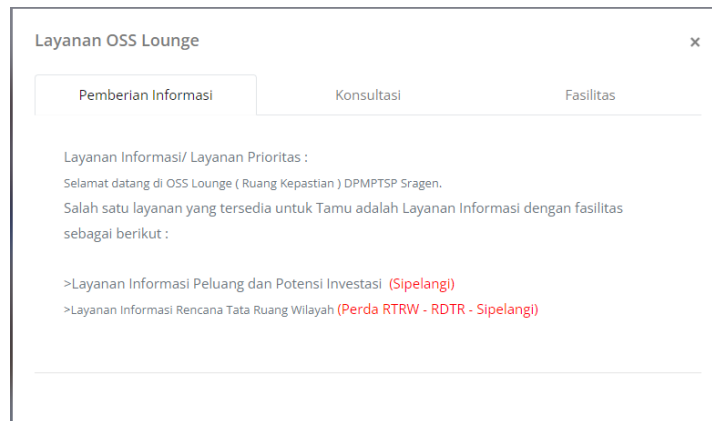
Layanan OSS Lounge

×

Pemberian Informasi

Konsultasi

Fasilitas

Layanan Informasi/ Layanan Prioritas :

Selamat datang di OSS Lounge ( Ruang Kepastian ) DPMPTSP Sragen.

Salah satu layanan yang tersedia untuk Tamu adalah Layanan Informasi dengan fasilitas sebagai berikut :

>Layanan Informasi Peluang dan Potensi Investasi (Sipelangi)

>Layanan Informasi Rencana Tata Ruang Wilayah (Perda RTRW - RDTR - Sipelangi)